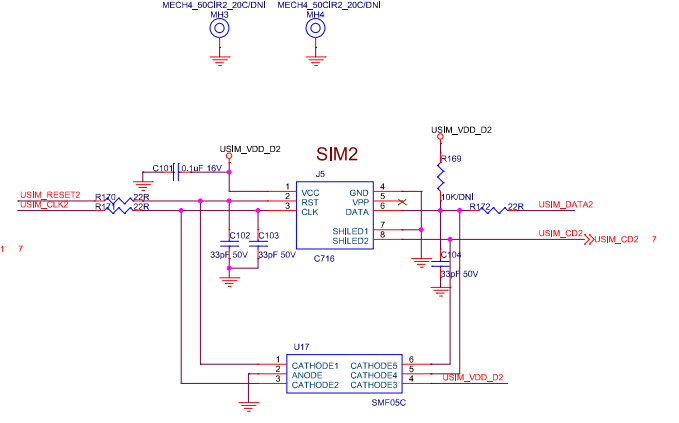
MECH4_50CIR2_20C/DNI
MH3
MECH4_50CIR2_20C/DNI
MH4

SIM2
USIM_VDD_D2
USIM_VDD_D2
C101
0.1uF 16V
J5
R169
1 VCC
2 RST
3 CLK
GND 4
VPP 5
DATA 6
10K/DNI
USIM_RESET2
USIM_CLK2
R170 22R
R171 22R
R172 22R
USIM_DATA2
7
SHILED1
SHILED2
8
USIM_CD2
USIM_CD2 7
1 7
C102
C103
33pF 50V
33pF 50V
C716
C104
33pF 50V
U17
1 CATHODE1
2 ANODE
3 CATHODE2
CATHODE5 6
CATHODE4 5
CATHODE3 4
USIM_VDD_D2
SMF05C